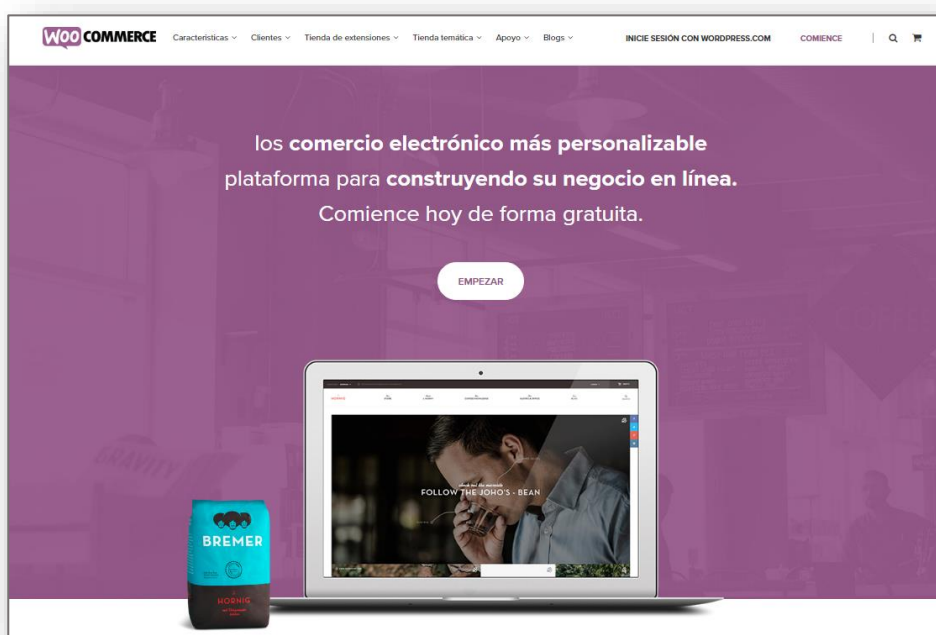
WOO COMMERCE Características Clientes Tienda de extensiones Tienda temática Apoyo Blogs INICIE SESIÓN CON WORDPRESS.COM COMIENCE

los comercio electrónico más personalizable plataforma para construyendo su negocio en línea. Comience hoy de forma gratuita.

EMPEZAR

FOLLOW THE JOHO'S - BEAN

BREMER

HORNIG